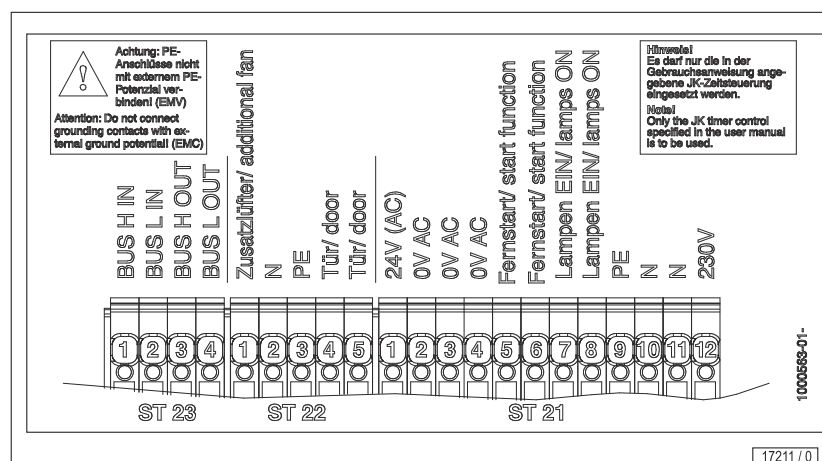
Achtung: PE-Anschlüsse nicht mit externem PE-Potenzial verbinden! (EMV)
Attention: Do not connect grounding contacts with external ground potential! (EMC)

BUS H IN
BUS L IN
BUS H OUT
BUS L OUT

Zusatzlüfter/ additional fan
N
PE
Tür/ door
Tür/ door

24V (AC)
0V AC
0V AC
0V AC
Fernstart/ start function
Fernstart/ start function
Lampen EIN/ lamps ON
Lampen EIN/ lamps ON
PE
N
N
230V

Hinweis!
Es darf nur die in der Gebrauchsanweisung angegebene JK-Zeitsteuerung eingesetzt werden.
Note!
Only the JK timer control specified in the user manual is to be used.

1 2 3 4
1 2 3 4 5
1 2 3 4 5 6 7 8 9 10 11 12

ST 23
ST 22
ST 21

1000563-01-

17211 / 0